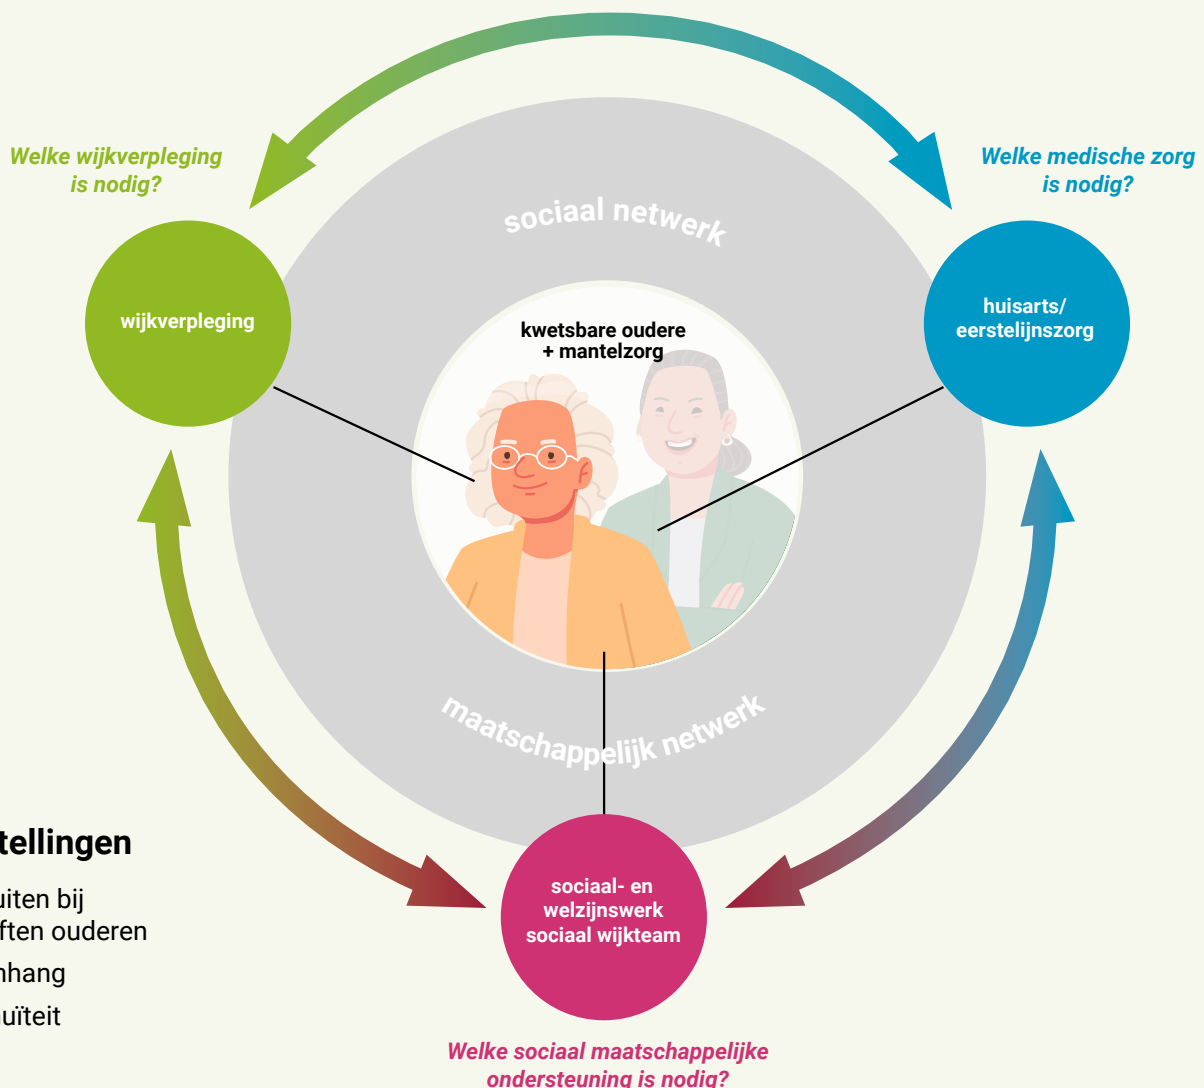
Welke wijkverpleging is nodig?

Welke medische zorg is nodig?

sociaal netwerk

wijkverpleging

kwetsbare oudere + mantelzorg

huisarts/ eerstelijnszorg

maatschappelijk netwerk

tellingen

uiten bij
ften ouderen
nhang
uïteit

sociaal- en welzijnswerk sociaal wijkteam

Welke sociaal maatschappelijke ondersteuning is nodig?